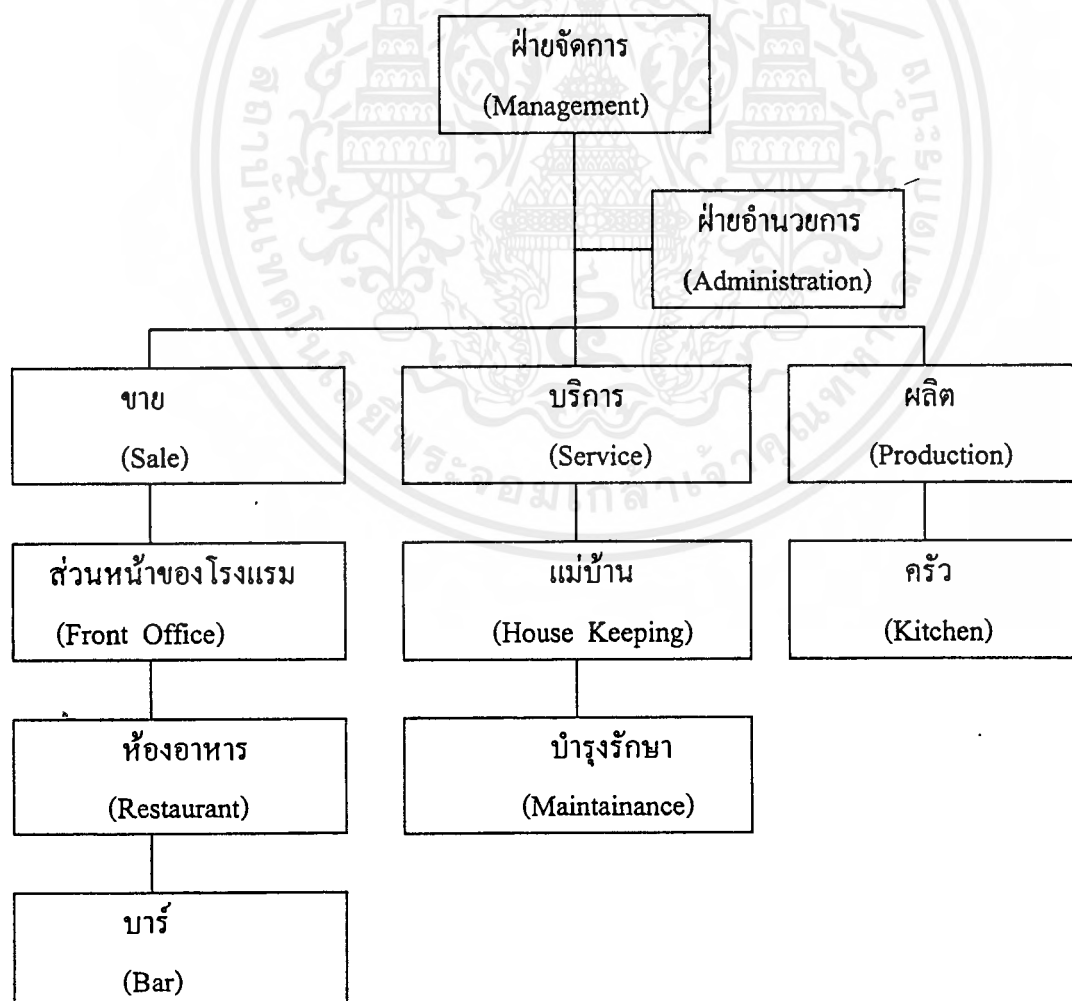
ฝ่ายจัดการ
(Management)

ฝ่ายอำนวยการ
(Administration)

ขาย
(Sale)

บริการ
(Service)

ผลิต
(Production)

ส่วนหน้าของโรงแรม
(Front Office)

แม่บ้าน
(House Keeping)

ครัว
(Kitchen)

ห้องอาหาร
(Restaurant)

บำรุงรักษา
(Maintainance)

บาร์
(Bar)